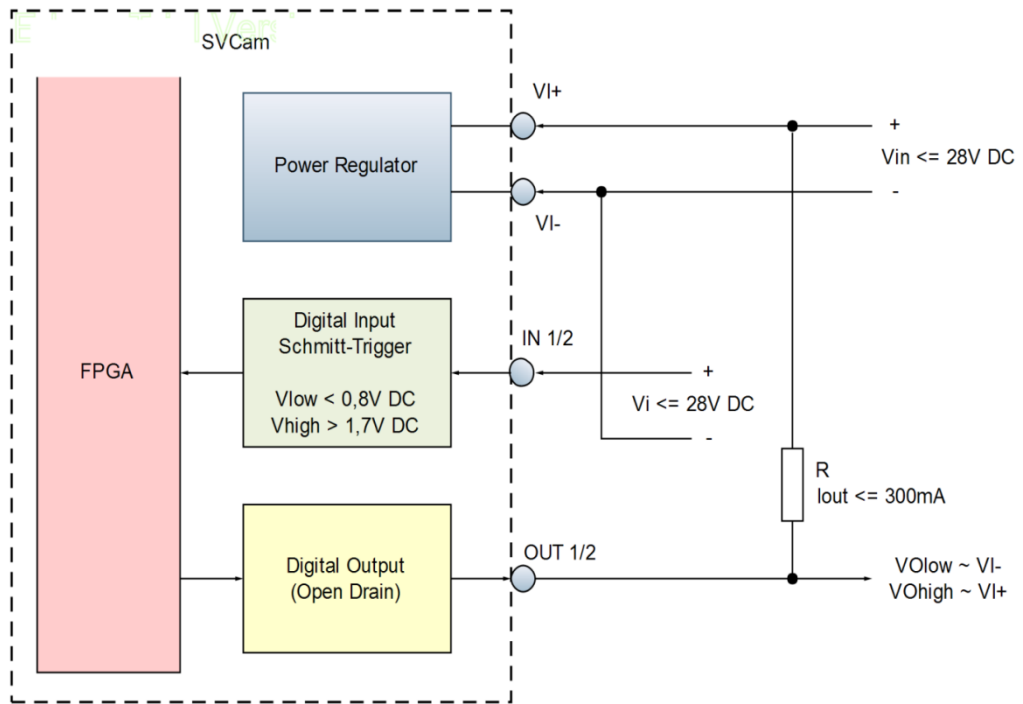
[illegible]

SVCam

FPGA

Power Regulator

VI+

VI-

+

Vin <= 28V DC

-

Digital Input
Schmitt-Trigger

Vlow < 0,8V DC
Vhigh > 1,7V DC

IN 1/2

+

Vi <= 28V DC

-

R
Iout <= 300mA

Digital Output
(Open Drain)

OUT 1/2

VOlow ~ VI-
VOhigh ~ VI+